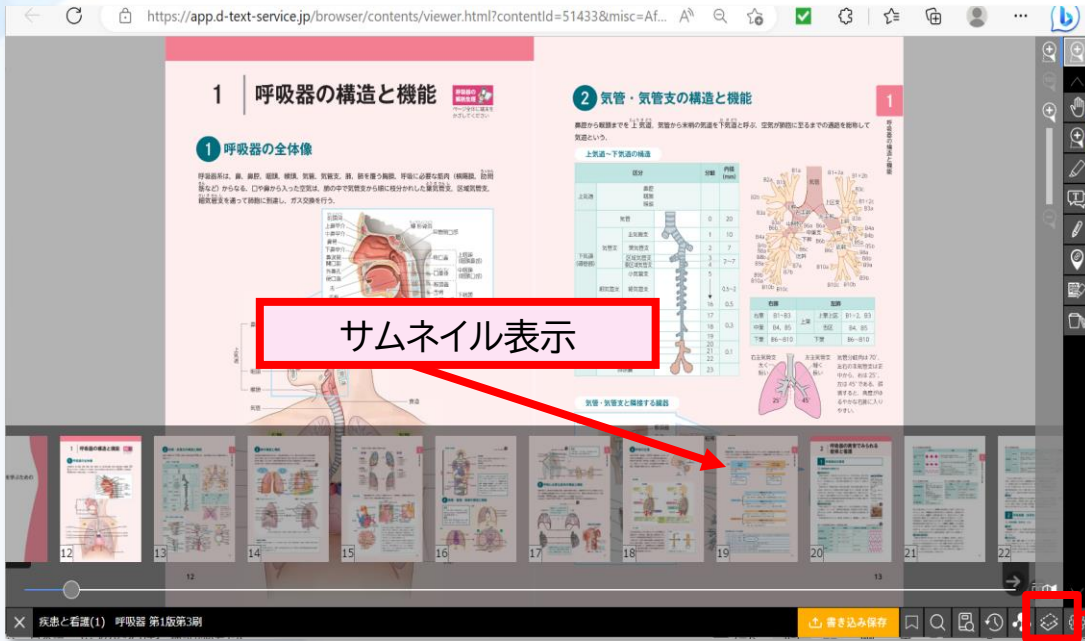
https://app.d-text-service.jp/browser/contents/viewer.html?contentId=51433&misc=Af...

1 呼吸器の構造と機能

1 呼吸器の全体像

呼吸器系は、鼻、鼻腔、咽頭、喉頭、気管、気管支、肺、肺を覆う胸膜、呼吸に必要な筋肉（横隔膜、肋間筋など）からなる。口や鼻から入った空気は、肺の中で気管支から順に枝分かれした細気管支、区域気管支、細気管支を通って肺胞に到達し、ガス交換を行う。

2 気管・気管支の構造と機能

鼻腔から喉頭までを上気道、気管から末梢の気道を下気道と呼ぶ。空気が肺胞に至るまでの通路を総称して気道という。

上気道〜下気道の構造

気管・気管支と隣接する臓器

1 呼吸器の構造と機能

サムネイル表示

12 13 14 15 16 17 18 19 20 21 22

12 13

疾患と看護(1) 呼吸器 第1版第3刷

書き込み保存